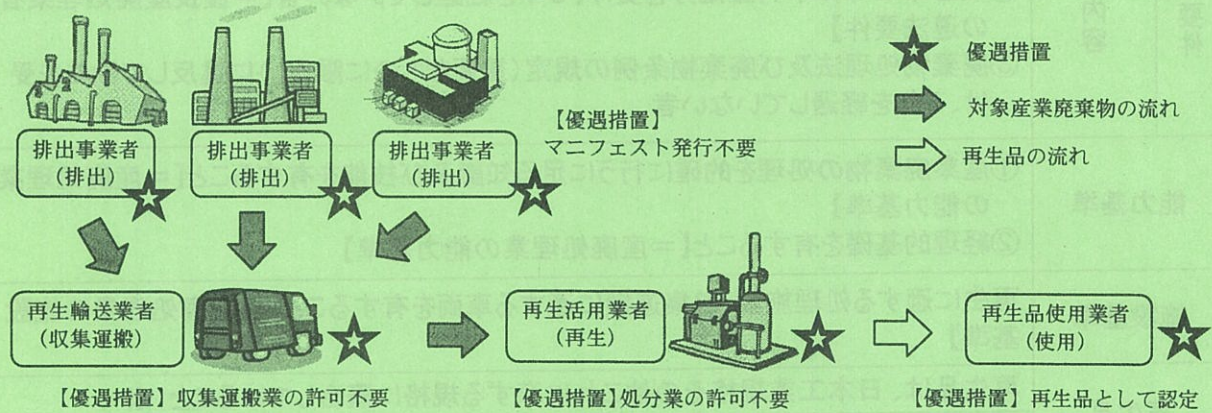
優遇措置

対象産業廃棄物の流れ

再生品の流れ

【優遇措置】
マニフェスト発行不要

排出事業者
（排出）

排出事業者
（排出）

排出事業者
（排出）

再生輸送業者
（収集運搬）

再生活用業者
（再生）

再生品使用業者
（使用）

【優遇措置】収集運搬業の許可不要

【優遇措置】処分業の許可不要

【優遇措置】再生品として認定